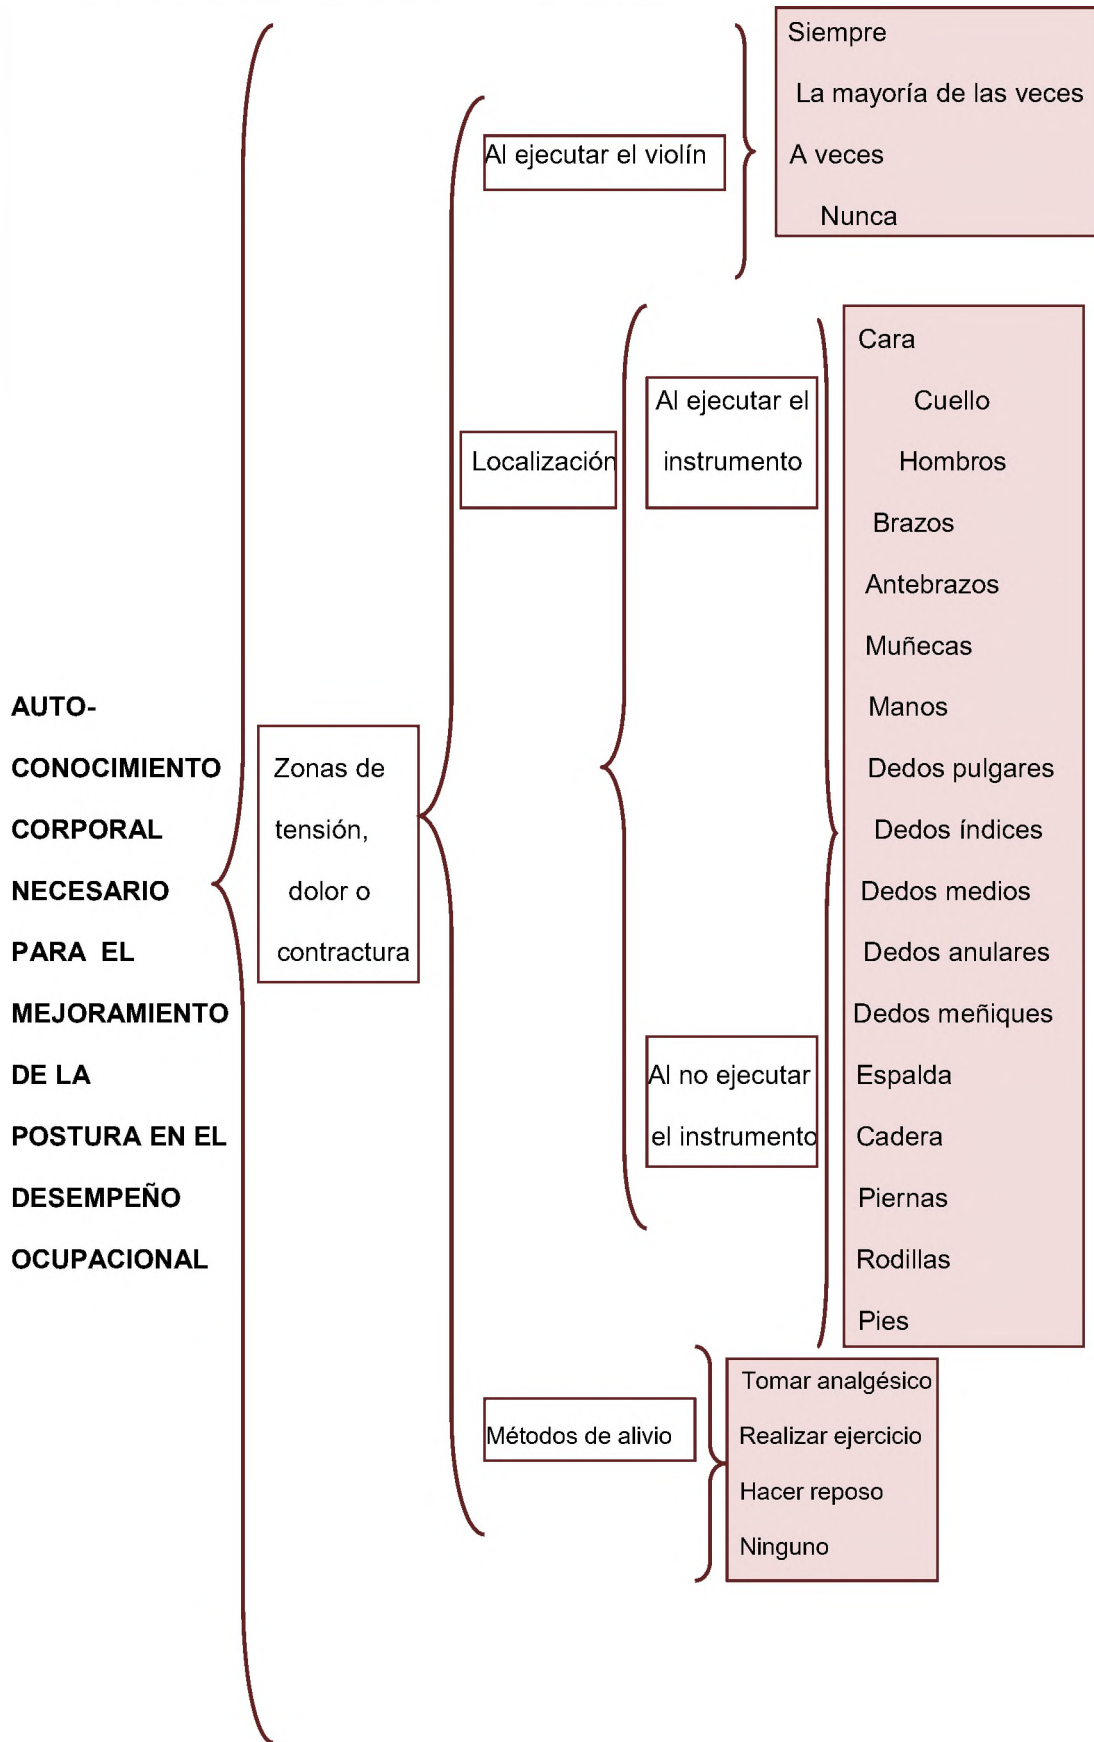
AUTO-CONOCIMIENTO CORPORAL NECESARIO PARA EL MEJORAMIENTO DE LA POSTURA EN EL DESEMPEÑO OCUPACIONAL

Zonas de tensión, dolor o contractura

Al ejecutar el violín

Siempre
La mayoría de las veces
A veces
Nunca

Localización

Al ejecutar el instrumento

Al no ejecutar el instrumento

Cara
Cuello
Hombros
Brazos
Antebrazos
Muñecas
Manos
Dedos pulgares
Dedos índices
Dedos medios
Dedos anulares
Dedos meñiques
Espalda
Cadera
Piernas
Rodillas
Pies

Métodos de alivio

Tomar analgésico
Realizar ejercicio
Hacer reposo
Ninguno